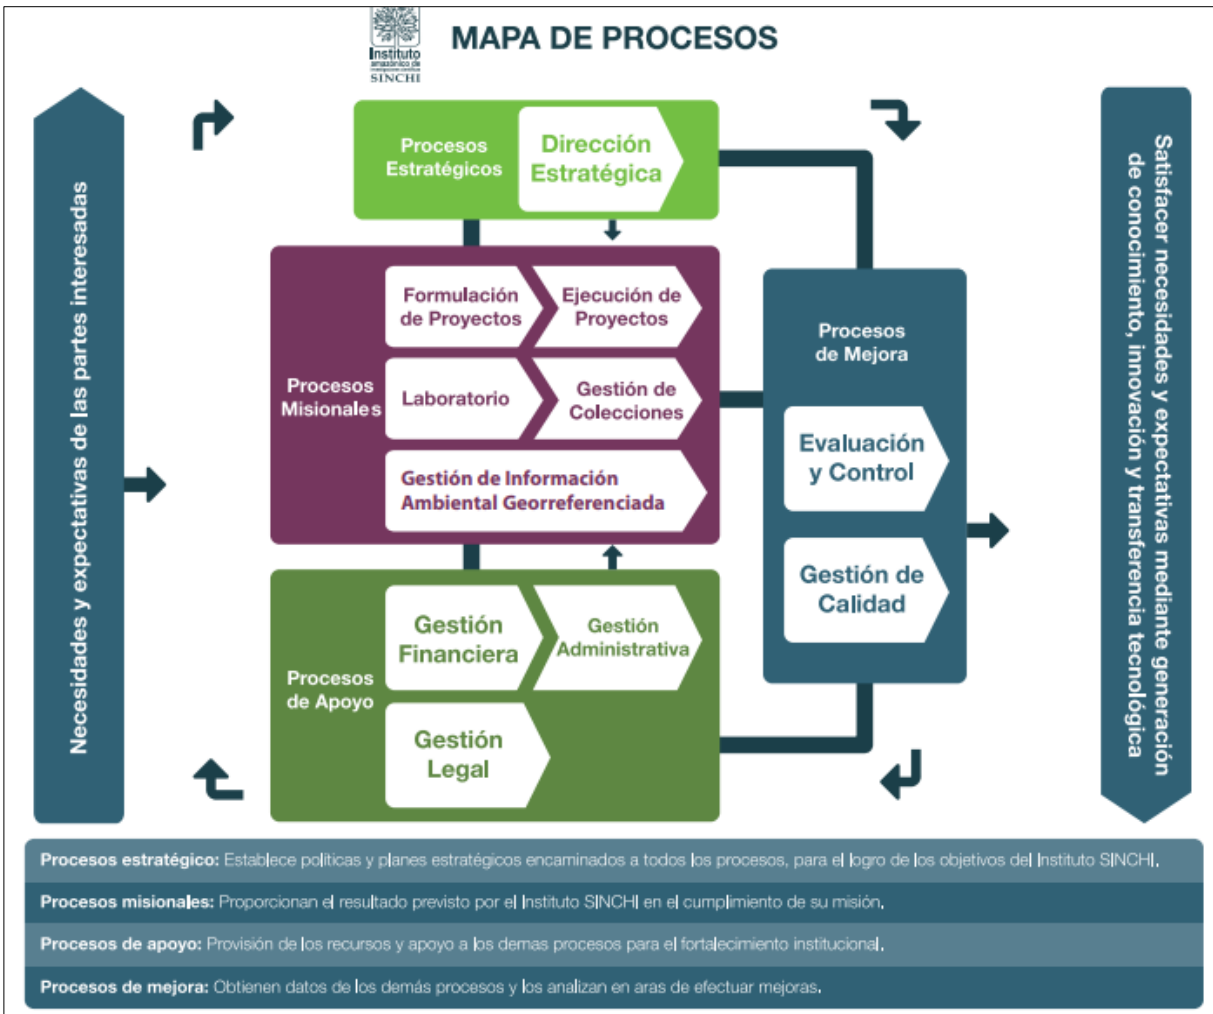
Instituto amazónico de investigaciones científicas SINCHI

MAPA DE PROCESOS

Necesidades y expectativas de las partes interesadas

Procesos Estratégicos

Dirección Estratégica

Procesos Misionales

Formulación de Proyectos

Ejecución de Proyectos

Laboratorio

Gestión de Colecciones

Gestión de Información Ambiental Georreferenciada

Procesos de Apoyo

Gestión Financiera

Gestión Administrativa

Gestión Legal

Procesos de Mejora

Evaluación y Control

Gestión de Calidad

Satisfacer necesidades y expectativas mediante generación de conocimiento, innovación y transferencia tecnológica

**Procesos estratégico:** Establece politicas y planes estratégicos encaminados a todos los procesos, para el logro de los objetivos del Instituto SINCHI.

**Procesos misionales:** Proporcionan el resultado previsto por el Instituto SINCHI en el cumplimiento de su misión.

**Procesos de apoyo:** Provisión de los recursos y apoyo a los demas procesos para el fortalecimiento institucional.

**Procesos de mejora:** Obtienen datos de los demás procesos y los analizan en aras de efectuar mejoras.